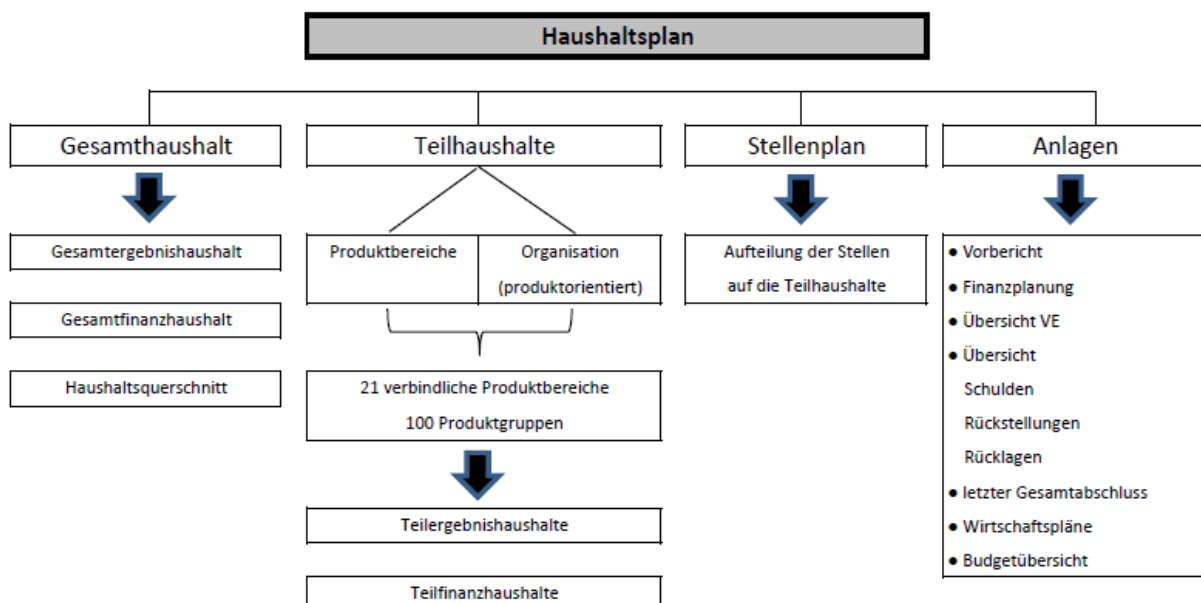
Haushaltsplan

Gesamthaushalt

Gesamtergebnishaushalt

Gesamtfinanzhaushalt

Haushaltsquerschnitt

Teilhaushalte

Produktbereiche

Organisation (produktorientiert)

21 verbindliche Produktbereiche
100 Produktgruppen

Teilergebnishaushalte

Teilfinanzhaushalte

Stellenplan

Aufteilung der Stellen auf die Teilhaushalte

Anlagen

● Vorbericht
● Finanzplanung
● Übersicht VE
● Übersicht
Schulden
Rückstellungen
Rücklagen
● letzter Gesamtabschluss
● Wirtschaftspläne
● Budgetübersicht